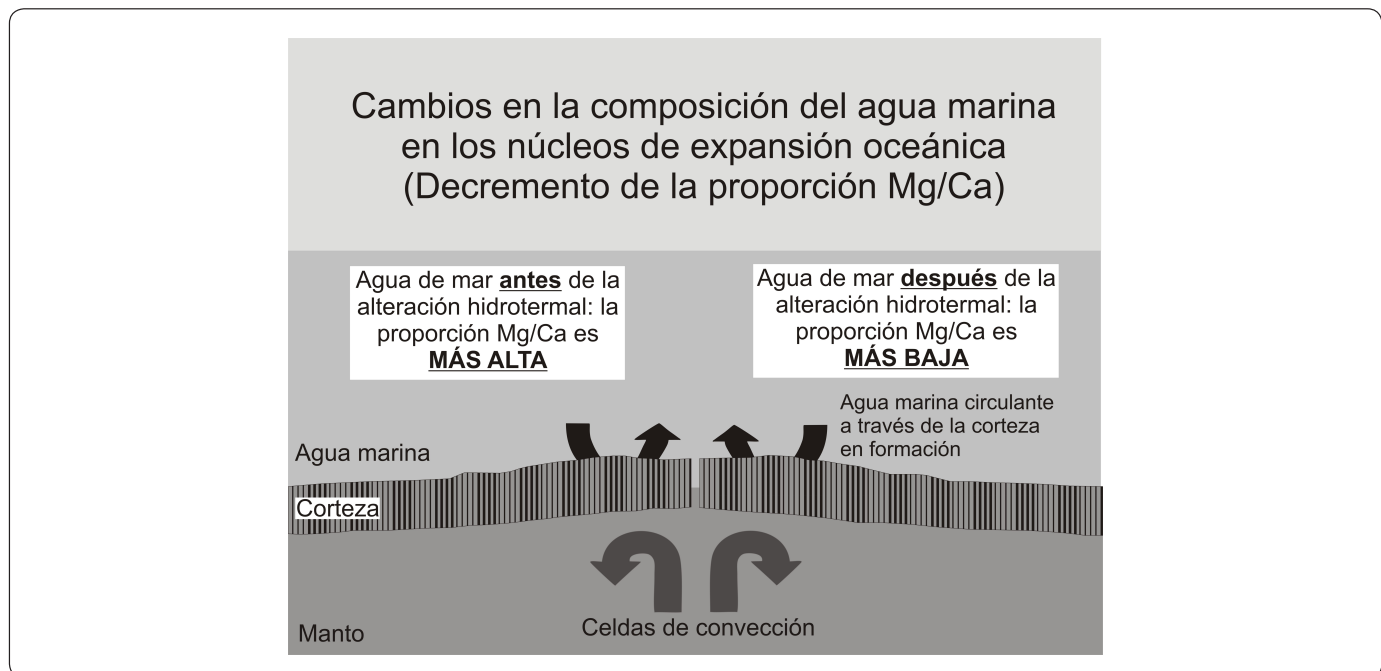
Cambios en la composición del agua marina en los núcleos de expansión oceánica (Decremento de la proporción Mg/Ca)

Agua de mar **antes** de la alteración hidrotermal: la proporción Mg/Ca es **MÁS ALTA**

Agua de mar **después** de la alteración hidrotermal: la proporción Mg/Ca es **MÁS BAJA**

Agua marina circulante a través de la corteza en formación

Agua marina

Corteza

Manto

Celdas de convección